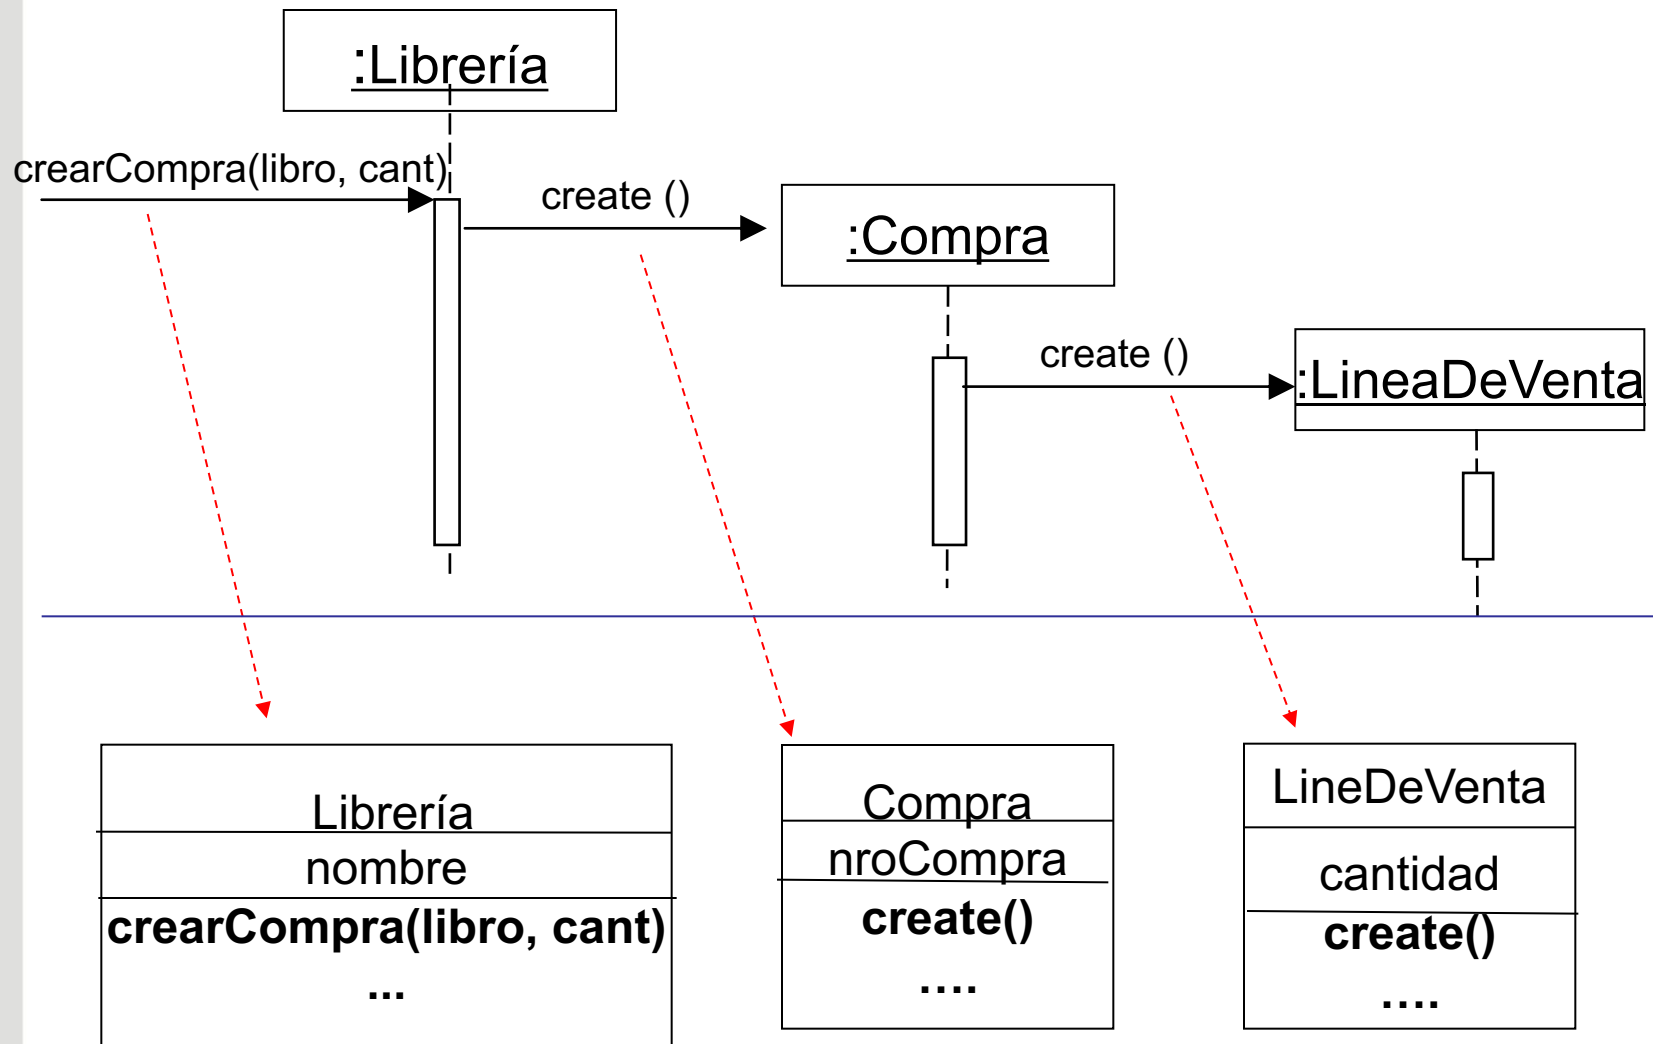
:Librería

crearCompra(libro, cant)

create ()

:Compra

create ()

:LineaDeVenta

Librería
nombre
**crearCompra(libro, cant)**
...

Compra
nroCompra
**create()**
....

LineDeVenta
cantidad
**create()**
....